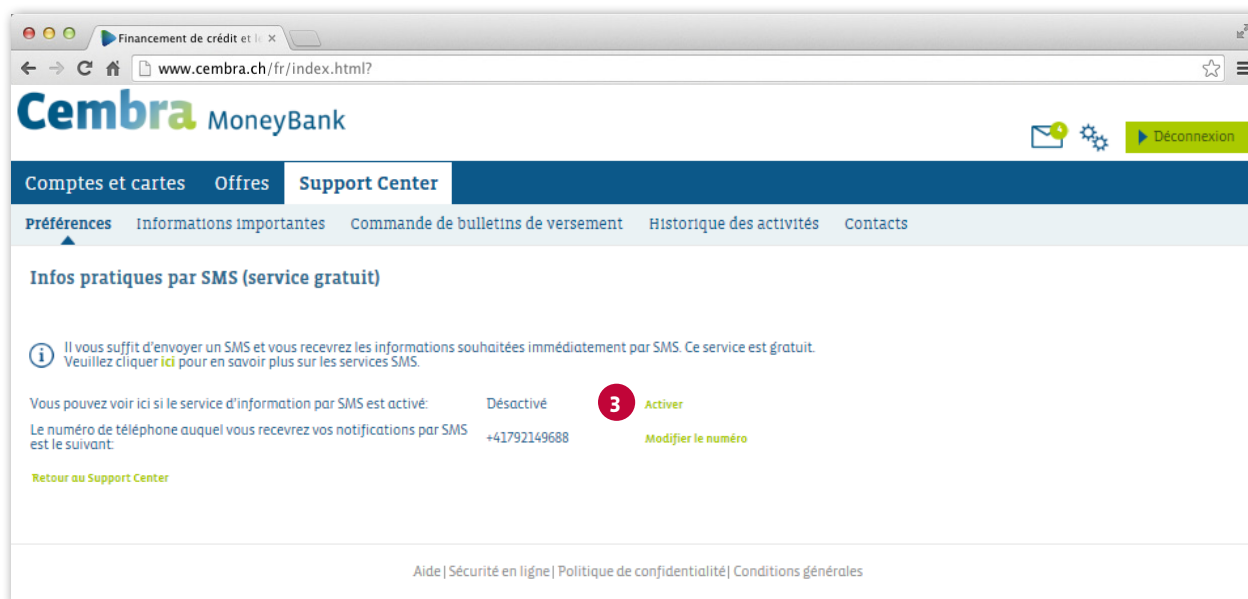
Financement de crédit et l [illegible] ×

www.cembra.ch/fr/index.html?

Cembra MoneyBank

Déconnexion

Comptes et cartes Offres Support Center

Préférences Informations importantes Commande de bulletins de versement Historique des activités Contacts

Infos pratiques par SMS (service gratuit)

Il vous suffit d'envoyer un SMS et vous recevrez les informations souhaitées immédiatement par SMS. Ce service est gratuit. Veuillez cliquer ici pour en savoir plus sur les services SMS.

Vous pouvez voir ici si le service d'information par SMS est activé: Désactivé 3 Activer

Le numéro de téléphone auquel vous recevrez vos notifications par SMS est le suivant: +41792149688 Modifier le numéro

Retour au Support Center

Aide | Sécurité en ligne | Politique de confidentialité | Conditions générales